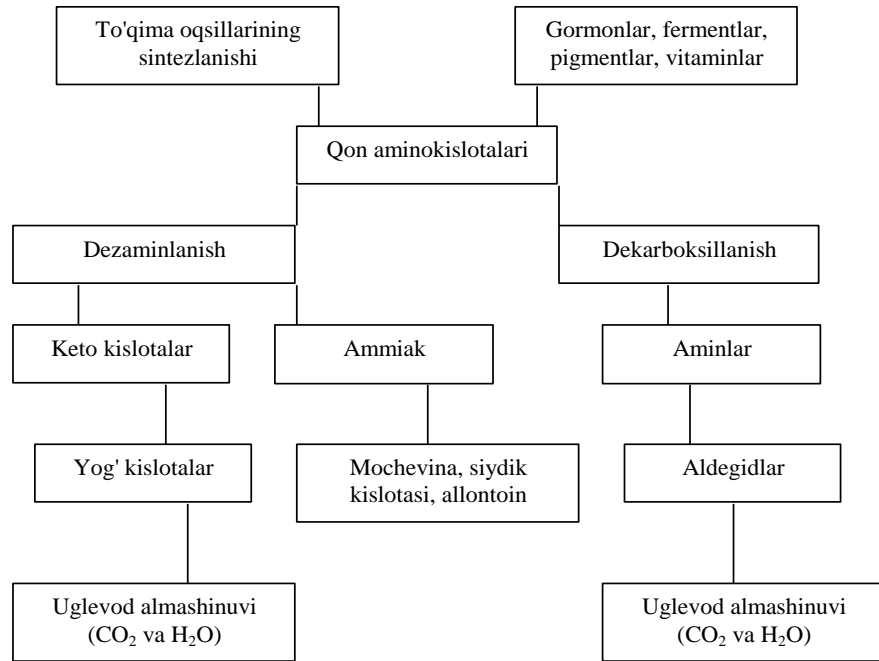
To'qima oqsillarining sintezlanishi

Gormonlar, fermentlar, pigmentlar, vitaminlar

Qon aminokislotalari

Dezaminlanish

Dekarboksillanish

Keto kislotalar

Ammiak

Aminlar

Yog' kislotalar

Mochevina, siydik kislotasi, allontoin

Aldegidlar

Uglevod almashinuvi ($CO_2$ va $H_2O$)

Uglevod almashinuvi ($CO_2$ va $H_2O$)